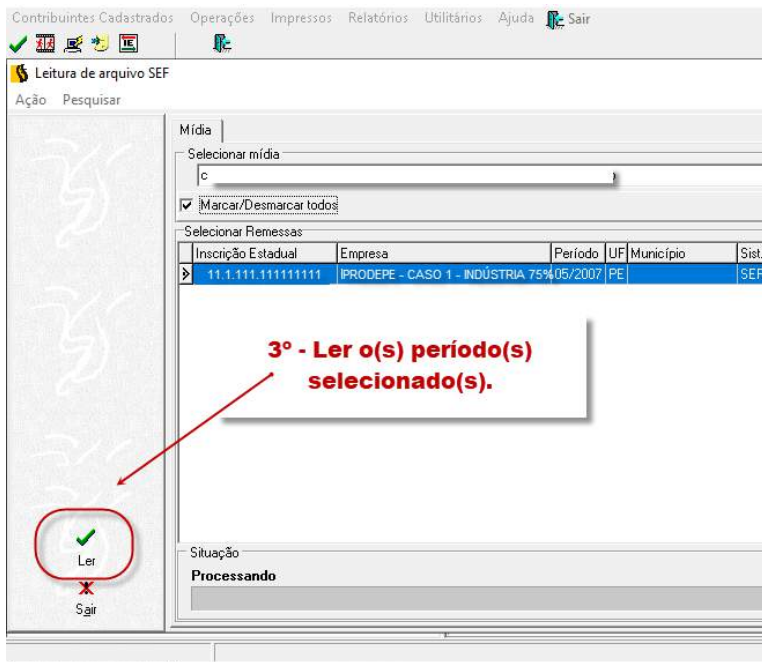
Contribuintes Cadastrados Operações Impressos Relatórios Utilitários Ajuda Sair

Leitura de arquivo SEF

Ação Pesquisar

Mídia

Selecionar mídia

c

Marcar/Desmarcar todos

Selecionar Remessas

| Inscrição Estadual | Empresa | Período | UF | Município | Sist. |
|---|---|---|---|---|---|
| 11.1.111.111111111 | PRODEPE - CASO 1 - INDÚSTRIA 75% | 05/2007 | PE | | SEF |

3º - Ler o(s) período(s) selecionado(s).

Ler

Sair

Situação

Processando